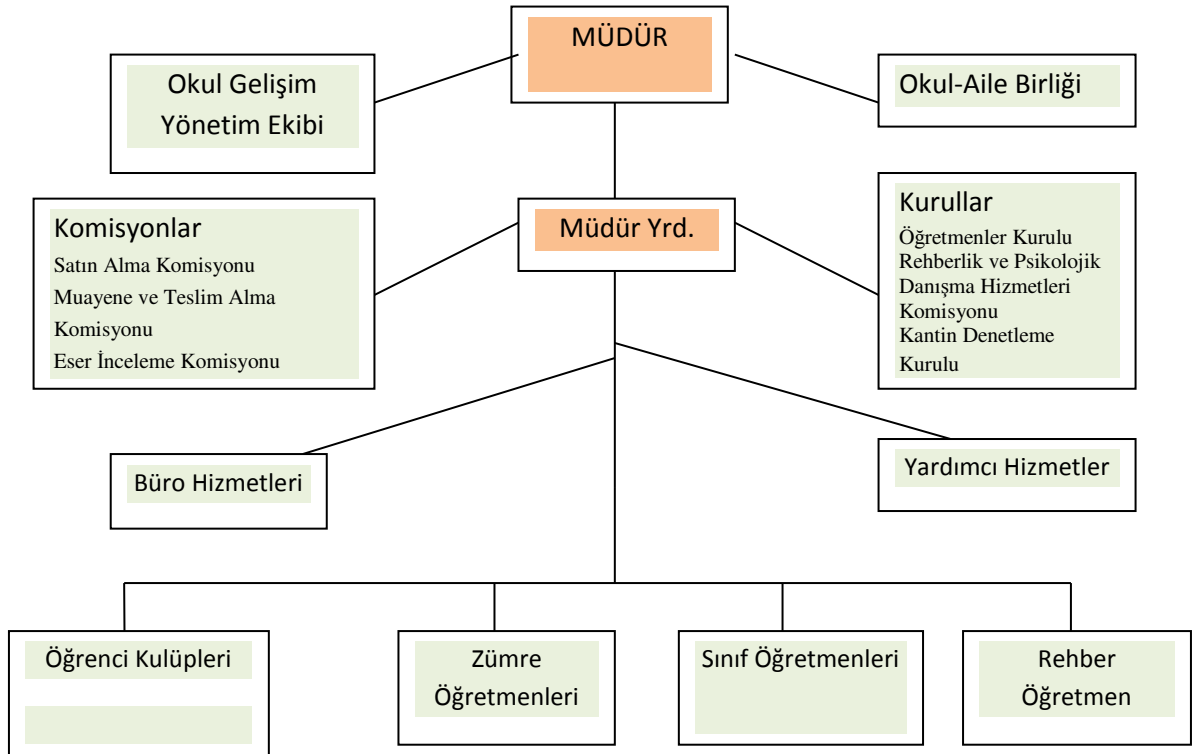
MÜDÜR

Okul Gelişim Yönetim Ekibi

Okul-Aile Birliği

Komisyonlar
Satın Alma Komisyonu
Muayene ve Teslim Alma Komisyonu
Eser İnceleme Komisyonu

Müdür Yrd.

Kurullar
Öğretmenler Kurulu
Rehberlik ve Psikolojik Danışma Hizmetleri Komisyonu
Kantin Denetleme Kurulu

Büro Hizmetleri

Yardımcı Hizmetler

Öğrenci Kulüpleri

Zümre Öğretmenleri

Sınıf Öğretmenleri

Rehber Öğretmen